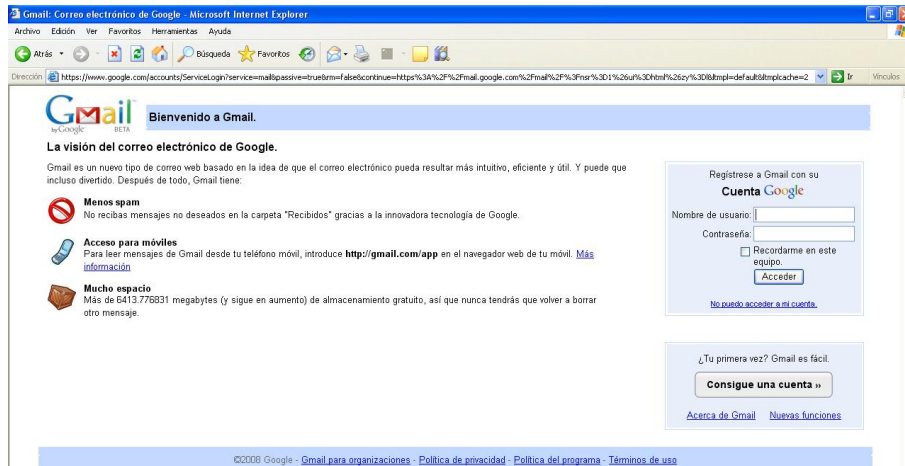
Gmail: Correo electrónico de Google - Microsoft Internet Explorer

Archivo Edición Ver Favoritos Herramientas Ayuda

Atrás Búsqueda Favoritos

Dirección https://www.google.com/accounts/ServiceLogin?service=mail&passive=true&rm=false&continue=https%3A%2F%2Fmail.google.com%2Fmail%2F%3Fnsr%3D1%26ui%3Dhtml%26zy%3Dl&ltmpl=default&ltmplcache=2 Ir Vínculos

Gmail by Google BETA

Bienvenido a Gmail.

La visión del correo electrónico de Google.

Gmail es un nuevo tipo de correo web basado en la idea de que el correo electrónico pueda resultar más intuitivo, eficiente y útil. Y puede que incluso divertido. Después de todo, Gmail tiene:

Menos spam
No recibas mensajes no deseados en la carpeta "Recibidos" gracias a la innovadora tecnología de Google.

Acceso para móviles
Para leer mensajes de Gmail desde tu teléfono móvil, introduce **http://gmail.com/app** en el navegador web de tu móvil. Más información

Mucho espacio
Más de 6413.776831 megabytes (y sigue en aumento) de almacenamiento gratuito, así que nunca tendrás que volver a borrar otro mensaje.

Regístrese a Gmail con su
Cuenta Google

Nombre de usuario:

Contraseña:

Recordarme en este equipo.

Acceder

No puedo acceder a mi cuenta.

¿Tu primera vez? Gmail es fácil.

Consigue una cuenta »

Acerca de Gmail Nuevas funciones

©2008 Google - Gmail para organizaciones - Política de privacidad - Política del programa - Términos de uso